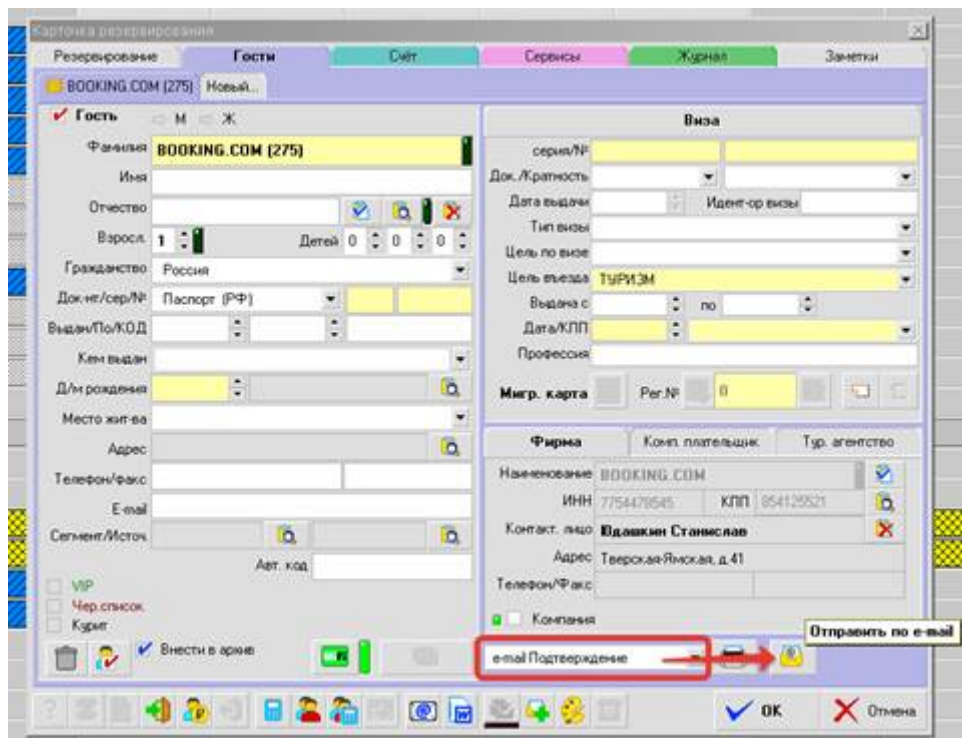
Карточка резервирования

Резервирование | Гости | Счёт | Сервисы | Журнал | Заметки

BOOKING.COM (275) | Новый...

Гость М Ж

Фамилия BOOKING.COM (275)
Имя
Отчество
Взросл. 1 Детей 0 0 0
Гражданство Россия
Док-нт/сер/№ Паспорт (РФ)
Выдан/По/КОД
Кем выдан
Д/м рождения
Место жит-ва
Адрес
Телефон/факс
E-mail
Сегмент/Источ.
Авт. код
VIP
Чер.список
Курит
Внести в архив

Виза
серия/№
Док./Кратность
Дата выдачи Идент-ор визы
Тип визы
Цель по визе
Цель въезда ТУРИЗМ
Выдана с по
Дата/КПП
Профессия
Мигр. карта Рег.№ 0

Фирма | Комп. плательщик | Тур. агентство
Наименование BOOKING.COM
ИНН 7754479545 КПП 854125521
Контакт. лицо Юдашкин Станислав
Адрес Тверская-Ямская, д.41
Телефон/Факс
Компания

e-mail Подтверждение
Отправить по e-mail

OK
Отмена